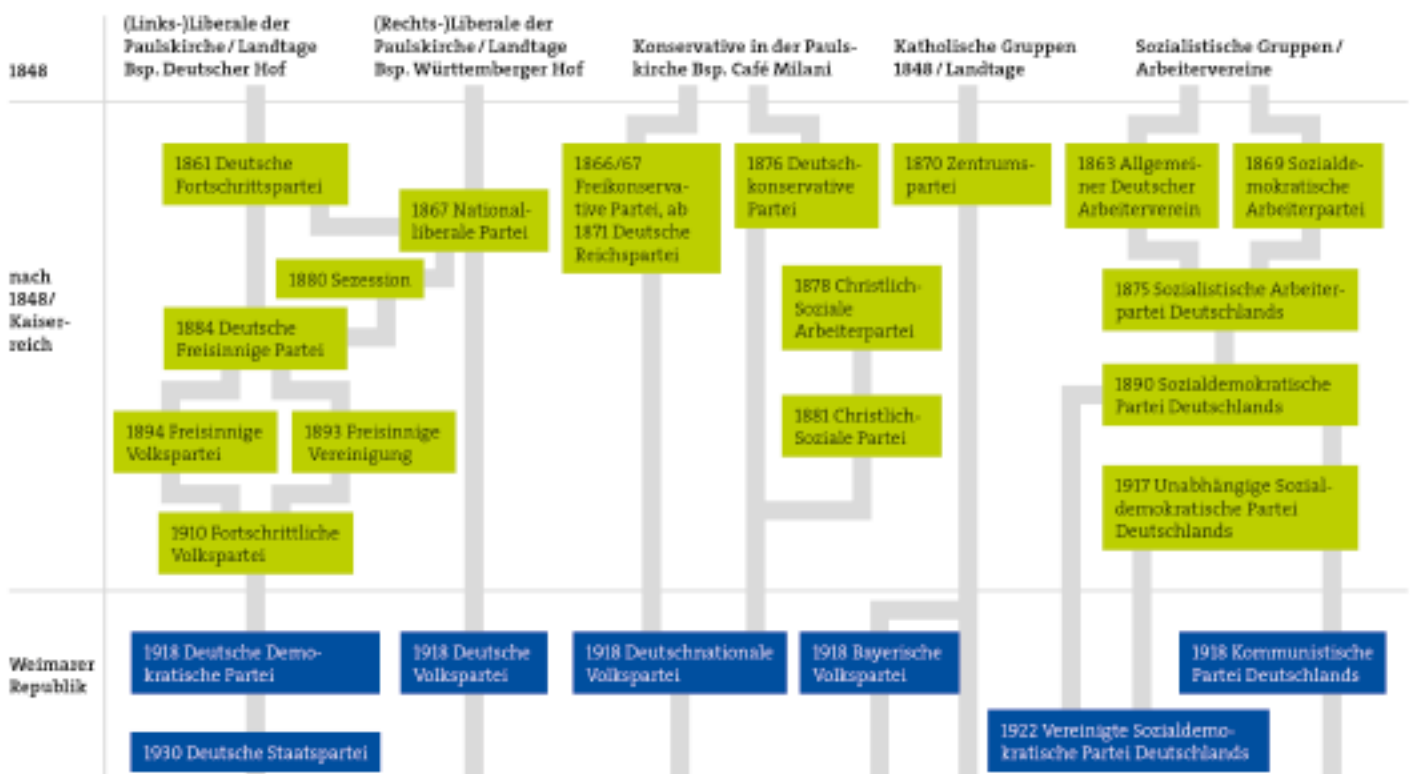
1848

(Links-)Liberale der Paulskirche / Landtage Bsp. Deutscher Hof

(Rechts-)Liberale der Paulskirche / Landtage Bsp. Württemberger Hof

Konservative in der Paulskirche Bsp. Café Milani

Katholische Gruppen 1848 / Landtage

Sozialistische Gruppen / Arbeitervereine

nach 1848/ Kaiserreich

1861 Deutsche Fortschrittspartei

1867 Nationalliberale Partei

1880 Sezession

1884 Deutsche Freisinnige Partei

1894 Freisinnige Volkspartei

1893 Freisinnige Vereinigung

1910 Fortschrittliche Volkspartei

1866/67 Freikonservative Partei, ab 1871 Deutsche Reichspartei

1876 Deutschkonservative Partei

1878 Christlich-Soziale Arbeiterpartei

1881 Christlich-Soziale Partei

1870 Zentrumspartei

1863 Allgemeiner Deutscher Arbeiterverein

1869 Sozialdemokratische Arbeiterpartei

1875 Sozialistische Arbeiterpartei Deutschlands

1890 Sozialdemokratische Partei Deutschlands

1917 Unabhängige Sozialdemokratische Partei Deutschlands

Weimarer Republik

1918 Deutsche Demokratische Partei

1918 Deutsche Volkspartei

1918 Deutschnationale Volkspartei

1918 Bayerische Volkspartei

1918 Kommunistische Partei Deutschlands

1922 Vereinigte Sozialdemokratische Partei Deutschlands

1930 Deutsche Staatspartei